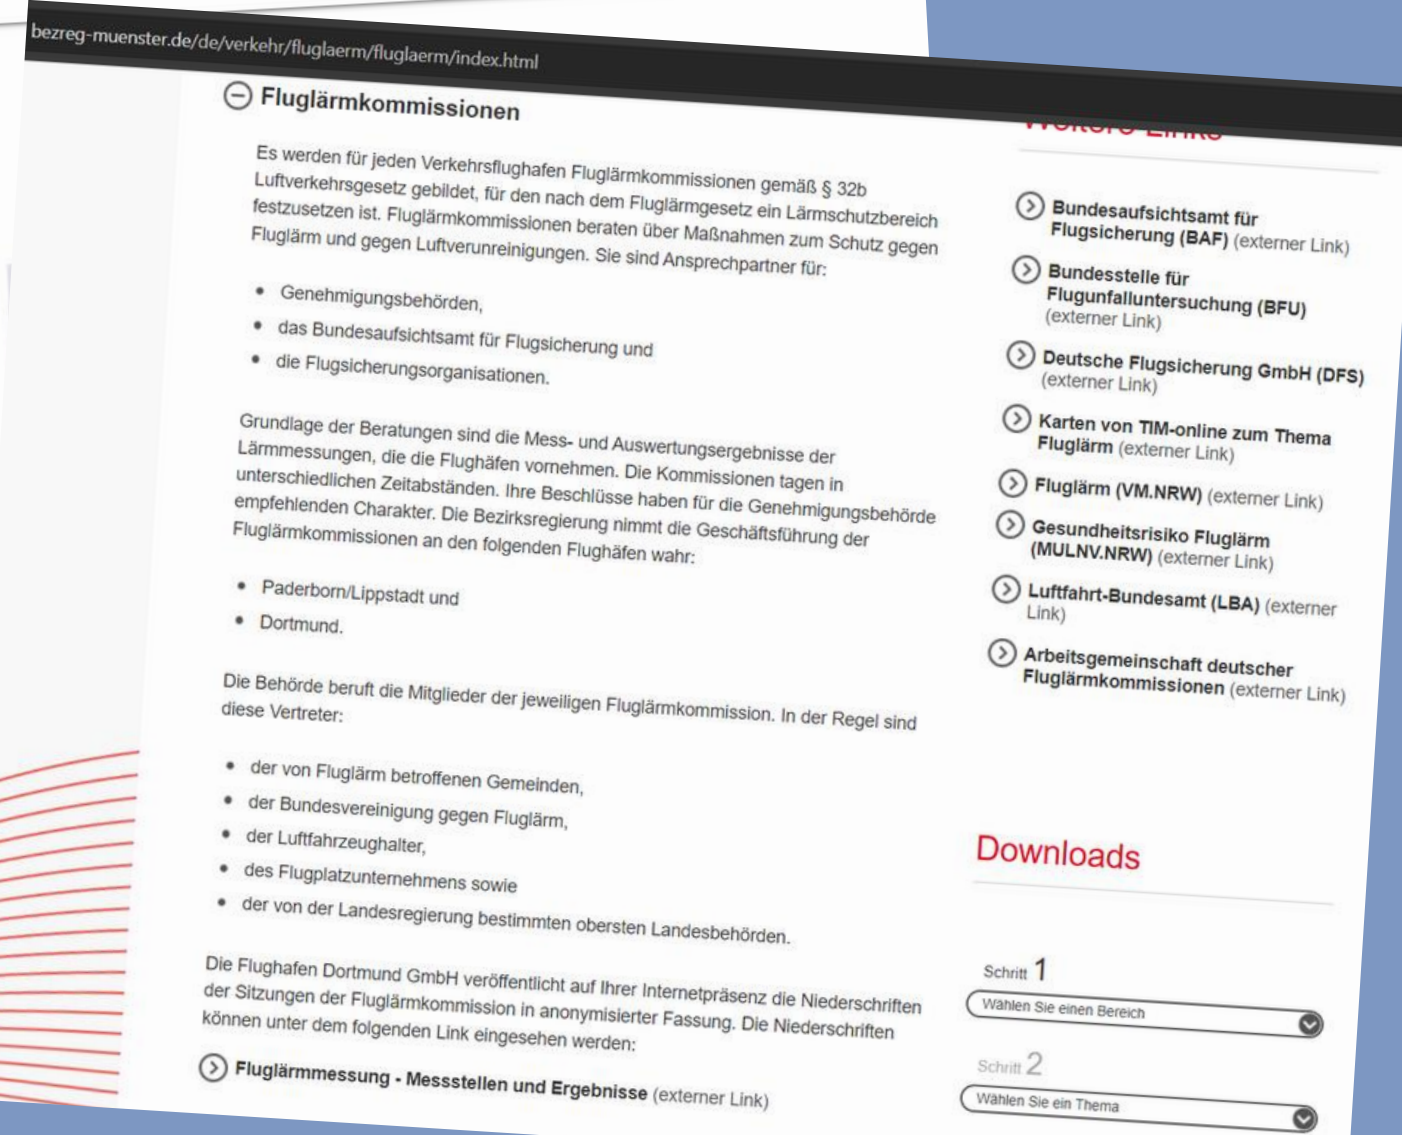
bezreg-muenster.de/de/verkehr/fluglaerm/fluglaerm/index.html

Fluglärmkommissionen

Es werden für jeden Verkehrsflughafen Fluglärmkommissionen gemäß § 32b Luftverkehrsgesetz gebildet, für den nach dem Fluglärmgesetz ein Lärmschutzbereich festzusetzen ist. Fluglärmkommissionen beraten über Maßnahmen zum Schutz gegen Fluglärm und gegen Luftverunreinigungen. Sie sind Ansprechpartner für:

- Genehmigungsbehörden,
- das Bundesaufsichtsamt für Flugsicherung und
- die Flugsicherungsorganisationen.

Grundlage der Beratungen sind die Mess- und Auswertungsergebnisse der Lärmmessungen, die die Flughäfen vornehmen. Die Kommissionen tagen in unterschiedlichen Zeitabständen. Ihre Beschlüsse haben für die Genehmigungsbehörde empfehlenden Charakter. Die Bezirksregierung nimmt die Geschäftsführung der Fluglärmkommissionen an den folgenden Flughäfen wahr:

- Paderborn/Lippstadt und
- Dortmund.

Die Behörde beruft die Mitglieder der jeweiligen Fluglärmkommission. In der Regel sind diese Vertreter:

- der von Fluglärm betroffenen Gemeinden,
- der Bundesvereinigung gegen Fluglärm,
- der Luftfahrzeughalter,
- des Flugplatzunternehmens sowie
- der von der Landesregierung bestimmten obersten Landesbehörden.

Die Flughafen Dortmund GmbH veröffentlicht auf Ihrer Internetpräsenz die Niederschriften der Sitzungen der Fluglärmkommission in anonymisierter Fassung. Die Niederschriften können unter dem folgenden Link eingesehen werden:

Fluglärmmessung - Messstellen und Ergebnisse (externer Link)

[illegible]

Bundesaufsichtsamt für Flugsicherung (BAF) (externer Link)

Bundesstelle für Flugunfalluntersuchung (BFU) (externer Link)

Deutsche Flugsicherung GmbH (DFS) (externer Link)

Karten von TIM-online zum Thema Fluglärm (externer Link)

Fluglärm (VM.NRW) (externer Link)

Gesundheitsrisiko Fluglärm (MULNV.NRW) (externer Link)

Luftfahrt-Bundesamt (LBA) (externer Link)

Arbeitsgemeinschaft deutscher Fluglärmkommissionen (externer Link)

Downloads

Schritt 1
Wählen Sie einen Bereich

Schritt 2
Wählen Sie ein Thema